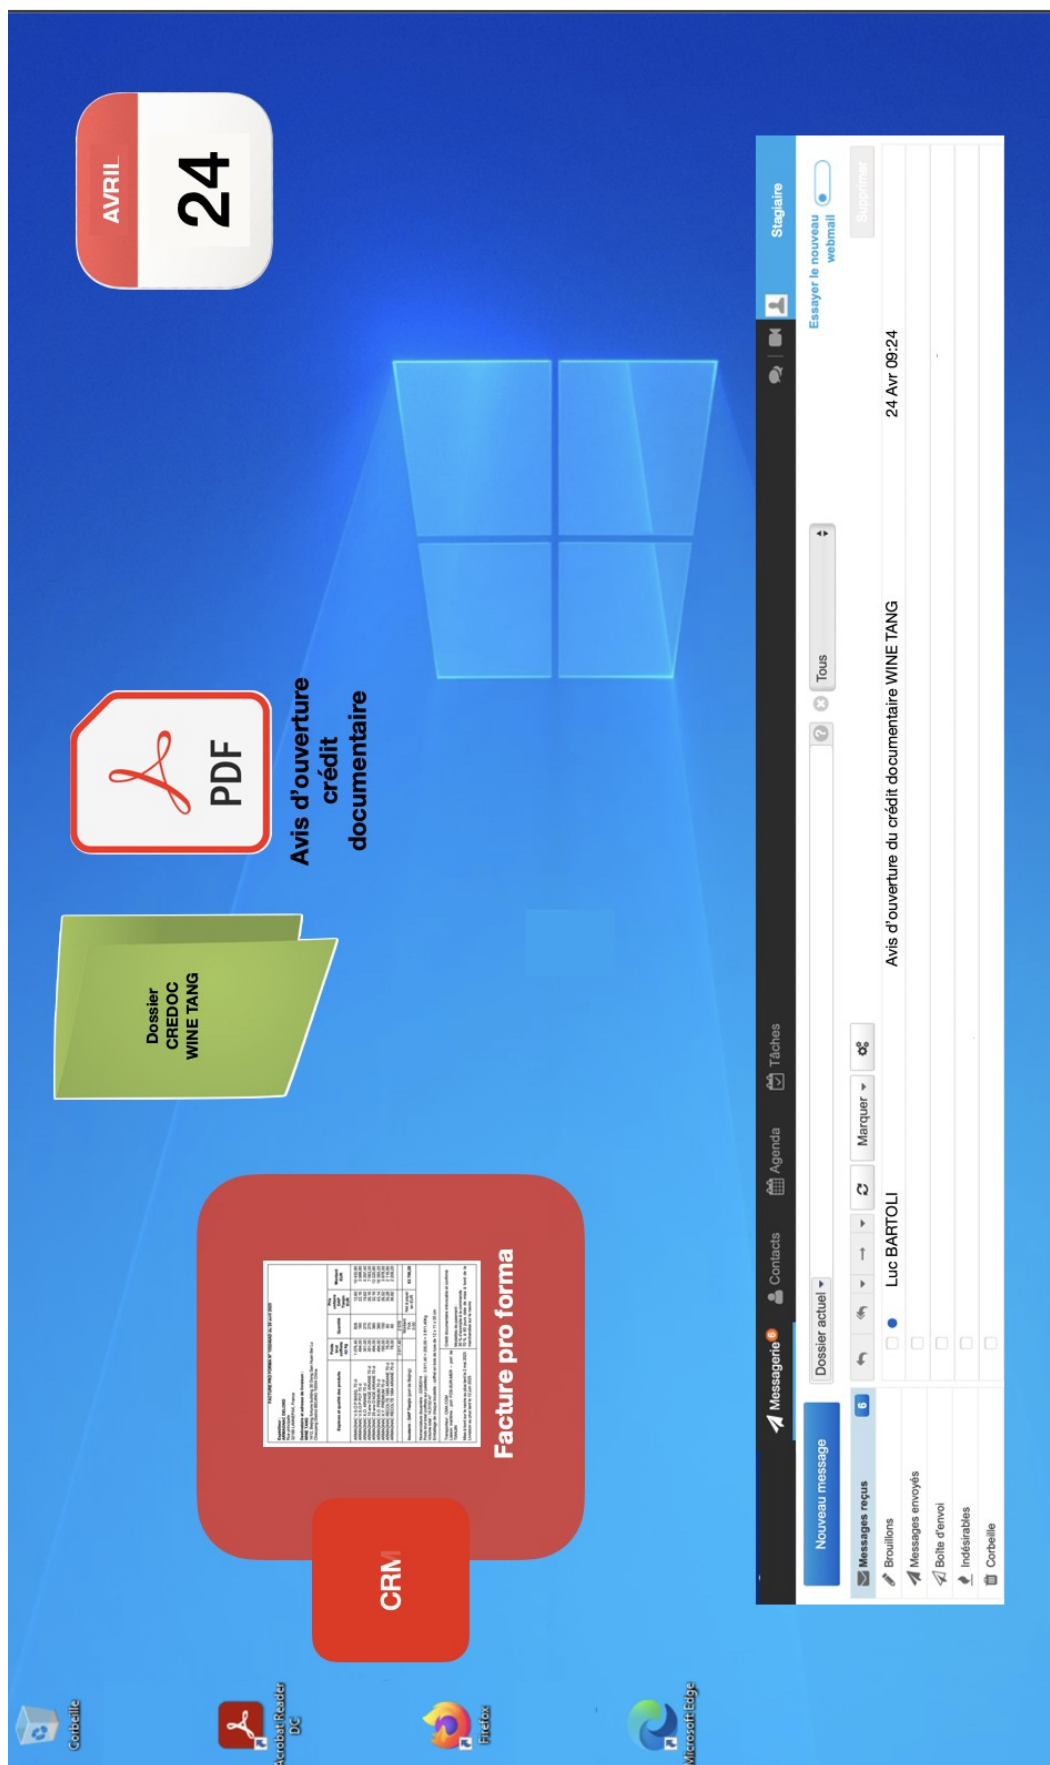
AVRIL
24

PDF
Avis d'ouverture crédit documentaire

Dossier CREDOC WINE TANG

CRM

Facture pro forma

Corbeille
Acrobat Reader DC
Firefox
Microsoft Edge

Messagerie 6
Contacts
Agenda
Tâches
Stagiaire
Essayer le nouveau webmail
Nouveau message
Dossier actuel
Tous
Marquer
Supprimer
Messages reçus 6
Brouillons
Messages envoyés
Boîte d'envoi
Indésirables
Corbeille
Luc BARTOLI
Avis d'ouverture du crédit documentaire WINE TANG
24 Avr 09:24